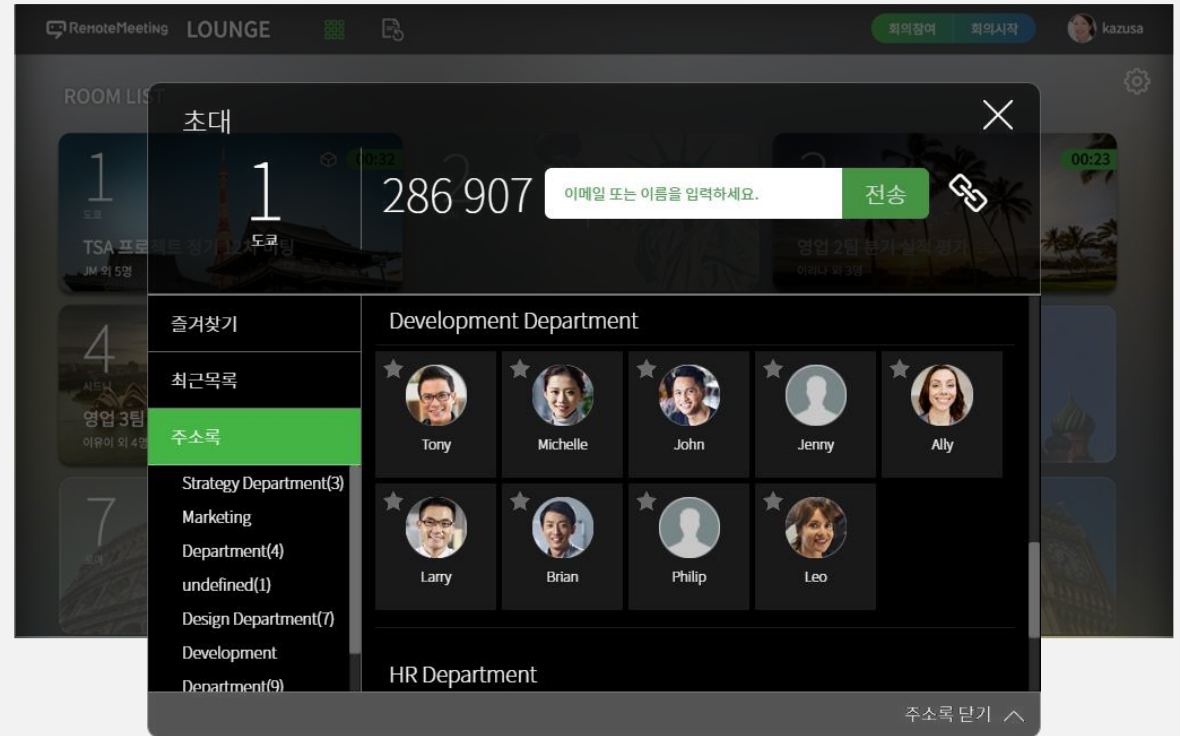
RemoteMeeting LOUNGE

회의참여 회의시작 kazusa

ROOM LIST

초대

1
도쿄

286 907

이메일 또는 이름을 입력하세요.

전송

1
도쿄
00:32
TSA 프로젝트 정기 12차 미팅
JM 외 5명

3
00:23
영업 2팀 분기 실적 평가
이리나 외 3명

4
시드니
영업 3팀
이유이 외 4명

7

즐겨찾기

최근목록

주소록

Strategy Department(3)

Marketing Department(4)

undefined(1)

Design Department(7)

Development Department(9)

Development Department

Tony

Michelle

John

Jenny

Ally

Larry

Brian

Philip

Leo

HR Department

주소록 닫기